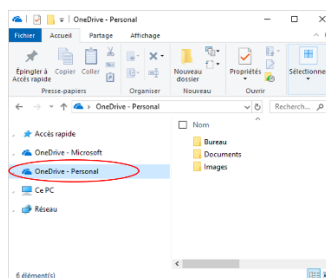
OneDrive - Personal

Fichier Accueil Partage Affichage

Épingler à Accès rapide Copier Coller

Presse-papiers

Organiser

Nouveau dossier

Nouveau

Propriétés

Ouvrir

Sélectionner

OneDrive - Personal

Recherch...

Accès rapide

OneDrive - Microsoft

OneDrive - Personal

Ce PC

Réseau

Nom

Bureau

Documents

Images

6 élément(s)